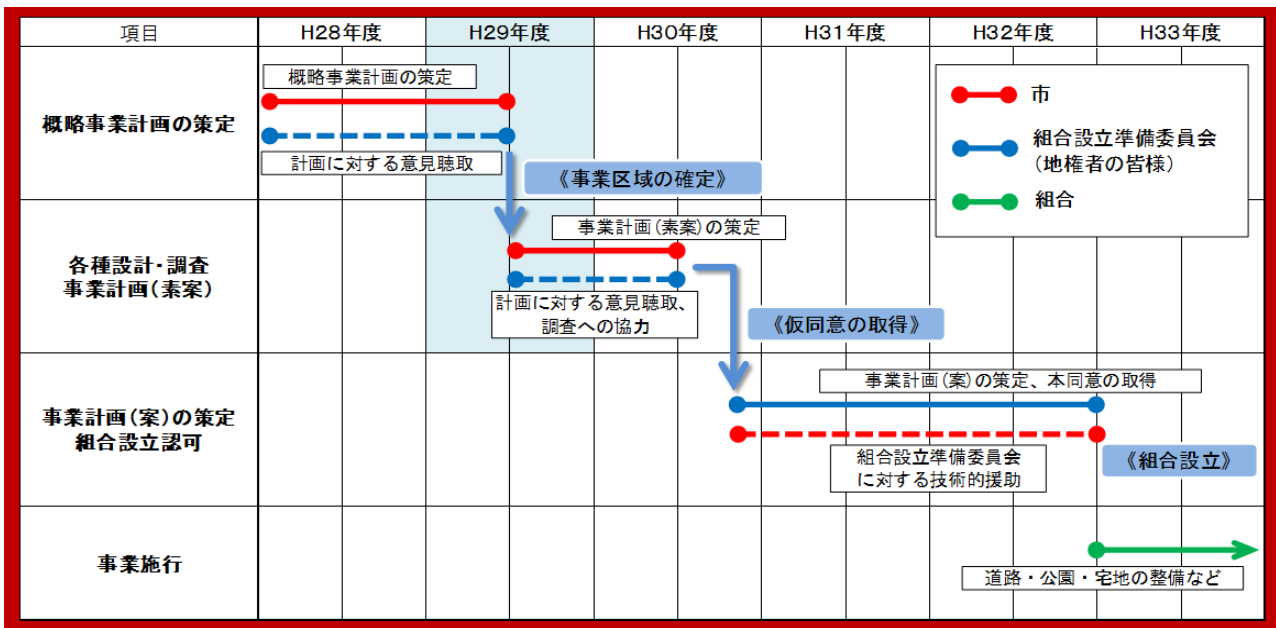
| 項目 | H28年度 | H29年度 | H30年度 | H31年度 | H32年度 | H33年度 |
|---|---|---|---|---|---|---|
| 概略事業計画の策定 | | | | | | |
| 各種設計・調査 事業計画（素案） | | | | | | |
| 事業計画（案）の策定 組合設立認可 | | | | | | |
| 事業施行 | | | | | | |

市
組合設立準備委員会（地権者の皆様）
組合

概略事業計画の策定
計画に対する意見聴取
《事業区域の確定》
事業計画（素案）の策定
計画に対する意見聴取、調査への協力
《仮同意の取得》
事業計画（案）の策定、本同意の取得
組合設立準備委員会に対する技術的援助
《組合設立》
道路・公園・宅地の整備など